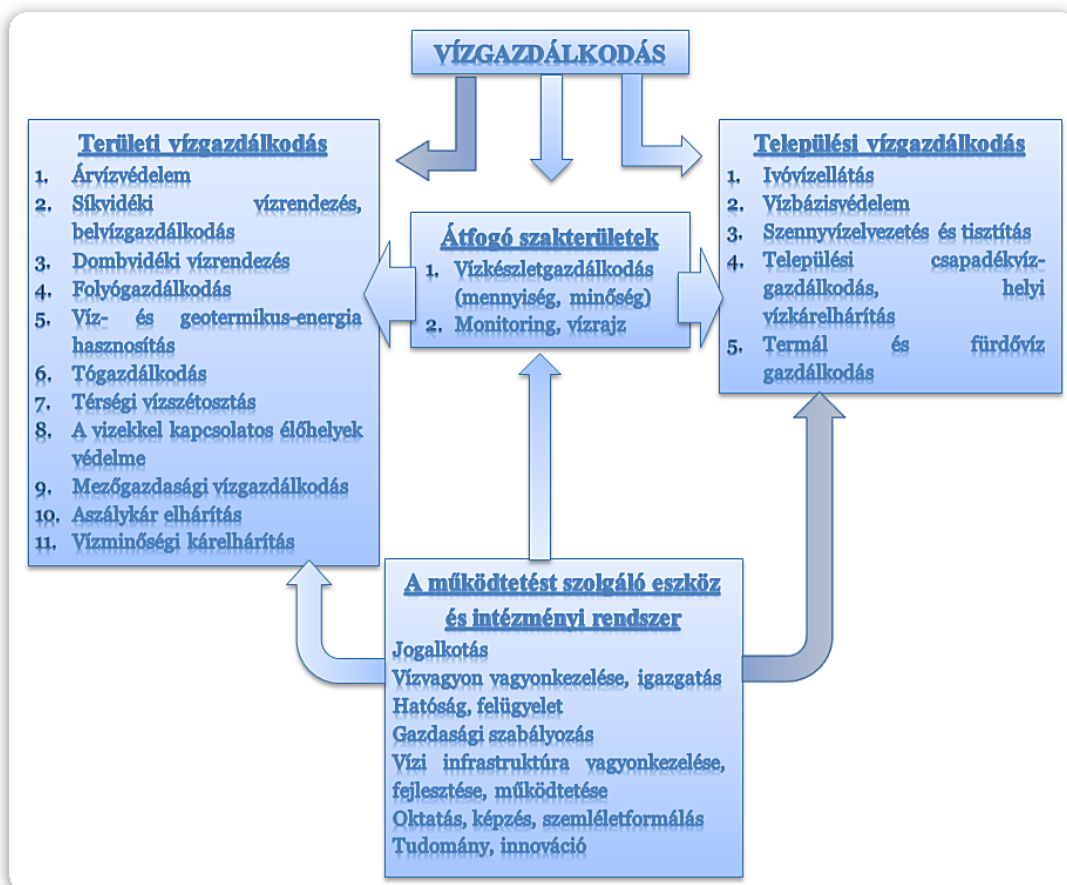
VÍZGAZDÁLKODÁS

Területi vízgazdálkodás
1. Árvízvédelem
2. Síkvidéki vízrendezés, belvízgazdálkodás
3. Dombvidéki vízrendezés
4. Folyógazdálkodás
5. Víz- és geotermikus-energia hasznosítás
6. Tógazdálkodás
7. Térségi vízszétosztás
8. A vizekkel kapcsolatos élőhelyek védelme
9. Mezőgazdasági vízgazdálkodás
10. Aszálykár elhárítás
11. Vízminőségi kárelhárítás

Átfogó szakterületek
1. Vízkészletgazdálkodás (mennyiség, minőség)
2. Monitoring, vízrajz

Települési vízgazdálkodás
1. Ivóvízellátás
2. Vízbázisvédelem
3. Szennyvízelvezetés és tisztítás
4. Települési csapadékvíz-gazdálkodás, helyi vízkárelhárítás
5. Termál és fürdővíz gazdálkodás

A működtetést szolgáló eszköz és intézményi rendszer
Jogalkotás
Vízvagyon vagyonkezelése, igazgatás
Hatóság, felügyelet
Gazdasági szabályozás
Vízi infrastruktúra vagyonkezelése, fejlesztése, működtetése
Oktatás, képzés, szemléletformálás
Tudomány, innováció